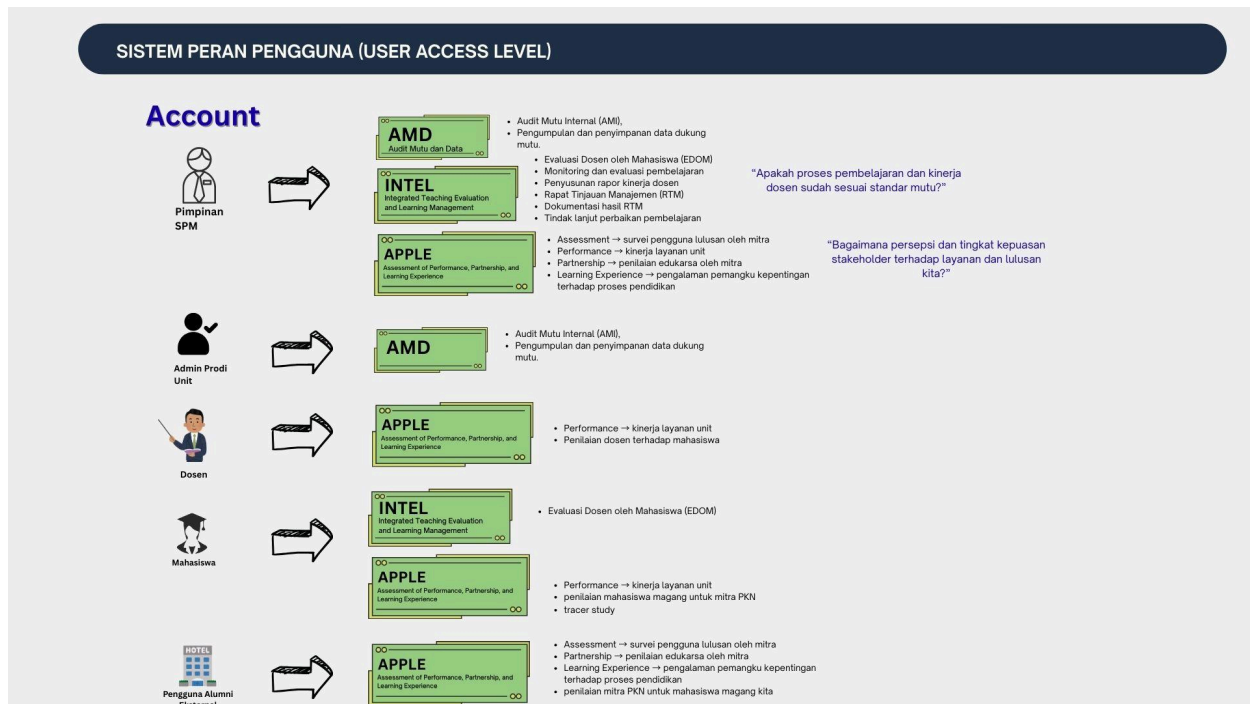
SISTEM PERAN PENGGUNA (USER ACCESS LEVEL)

Account

Pimpinan SPM

AMD
Audit Mutu dan Data

- Audit Mutu Internal (AMI),
- Pengumpulan dan penyimpanan data dukung mutu.

INTEL
Integrated Teaching Evaluation and Learning Management

- Evaluasi Dosen oleh Mahasiswa (EDOM)
- Monitoring dan evaluasi pembelajaran
- Penyusunan rapor kinerja dosen
- Rapat Tinjauan Manajemen (RTM)
- Dokumentasi hasil RTM
- Tindak lanjut perbaikan pembelajaran

"Apakah proses pembelajaran dan kinerja dosen sudah sesuai standar mutu?"

APPLE
Assessment of Performance, Partnership, and Learning Experience

- Assessment → survei pengguna lulusan oleh mitra
- Performance → kinerja layanan unit
- Partnership → penilaian edukarsa oleh mitra
- Learning Experience → pengalaman pemangku kepentingan terhadap proses pendidikan

"Bagaimana persepsi dan tingkat kepuasan stakeholder terhadap layanan dan lulusan kita?"

Admin Prodi Unit

AMD

- Audit Mutu Internal (AMI),
- Pengumpulan dan penyimpanan data dukung mutu.

Dosen

APPLE
Assessment of Performance, Partnership, and Learning Experience

- Performance → kinerja layanan unit
- Penilaian dosen terhadap mahasiswa

Mahasiswa

INTEL
Integrated Teaching Evaluation and Learning Management

- Evaluasi Dosen oleh Mahasiswa (EDOM)

APPLE
Assessment of Performance, Partnership, and Learning Experience

- Performance → kinerja layanan unit
- penilaian mahasiswa magang untuk mitra PKN
- tracer study

HOTEL

Pengguna Alumni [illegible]

APPLE
Assessment of Performance, Partnership, and Learning Experience

- Assessment → survei pengguna lulusan oleh mitra
- Partnership → penilaian edukarsa oleh mitra
- Learning Experience → pengalaman pemangku kepentingan terhadap proses pendidikan
- penilaian mitra PKN untuk mahasiswa magang kita